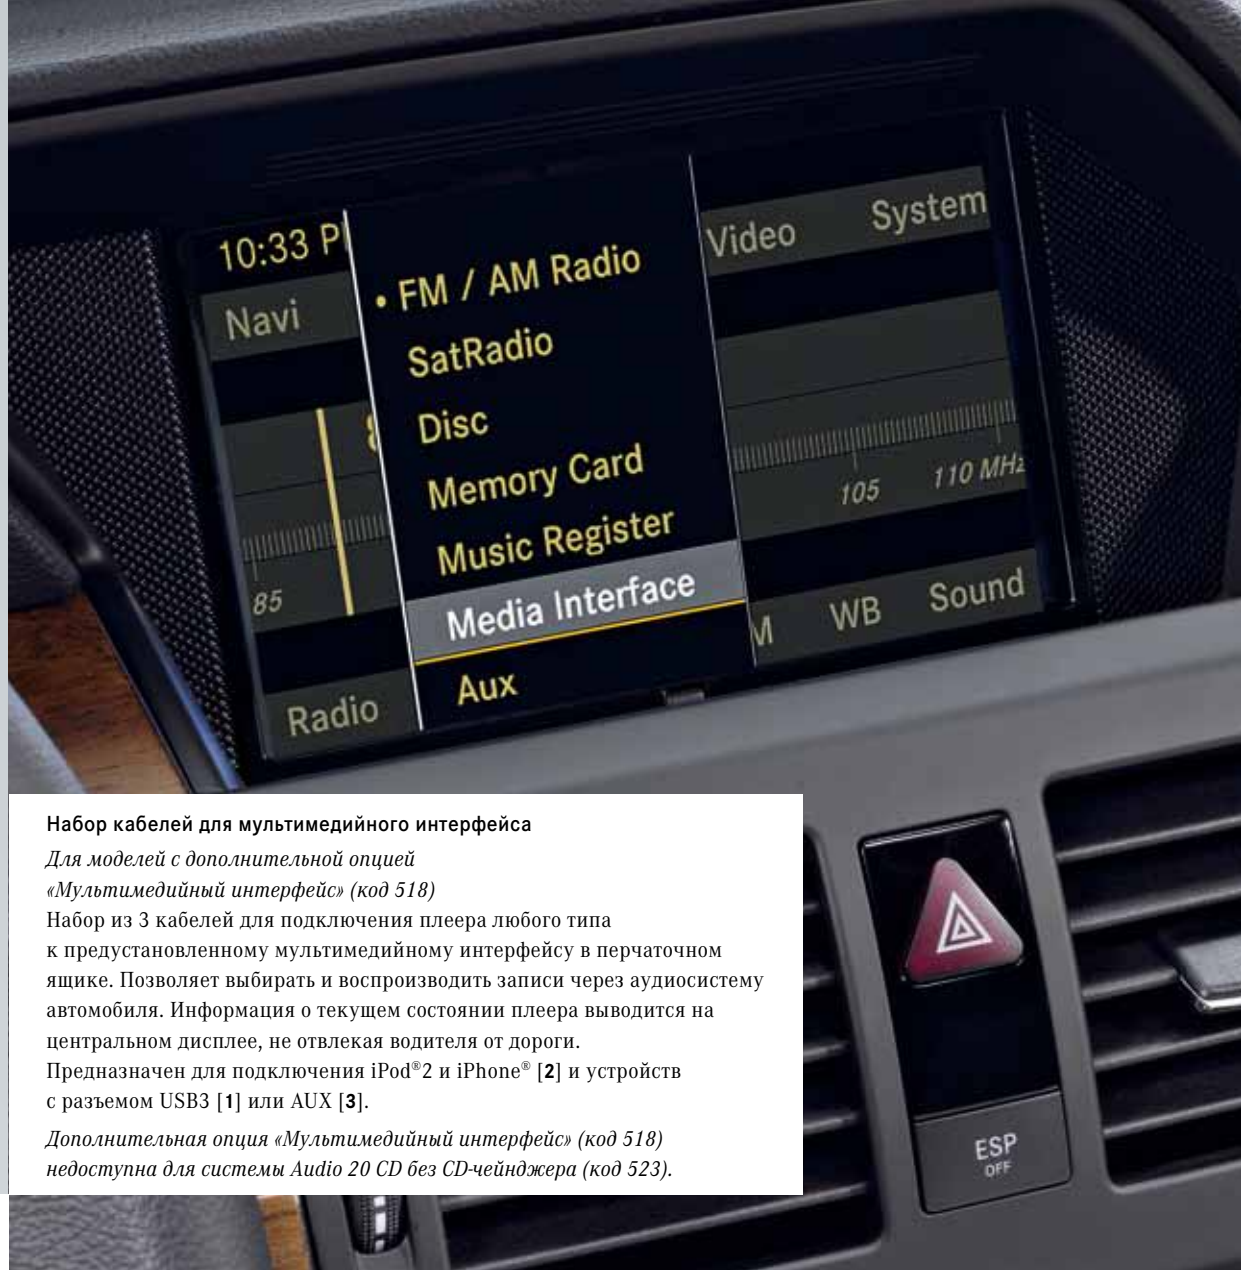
10:33 P

Navi

• FM / AM Radio

SatRadio

Disc

Memory Card

Music Register

Media Interface

Aux

Radio

Video

System

105

110 MHz

85

M

WB

Sound

Набор кабелей для мультимедийного интерфейса

*Для моделей с дополнительной опцией «Мультимедийный интерфейс» (код 518)*

Набор из 3 кабелей для подключения плеера любого типа к предустановленному мультимедийному интерфейсу в перчаточном ящике. Позволяет выбирать и воспроизводить записи через аудиосистему автомобиля. Информация о текущем состоянии плеера выводится на центральном дисплее, не отвлекая водителя от дороги. Предназначен для подключения iPod®2 и iPhone® [**2**] и устройств с разъемом USB3 [**1**] или AUX [**3**].

*Дополнительная опция «Мультимедийный интерфейс» (код 518) недоступна для системы Audio 20 CD без CD-чейнджера (код 523).*

ESP
OFF